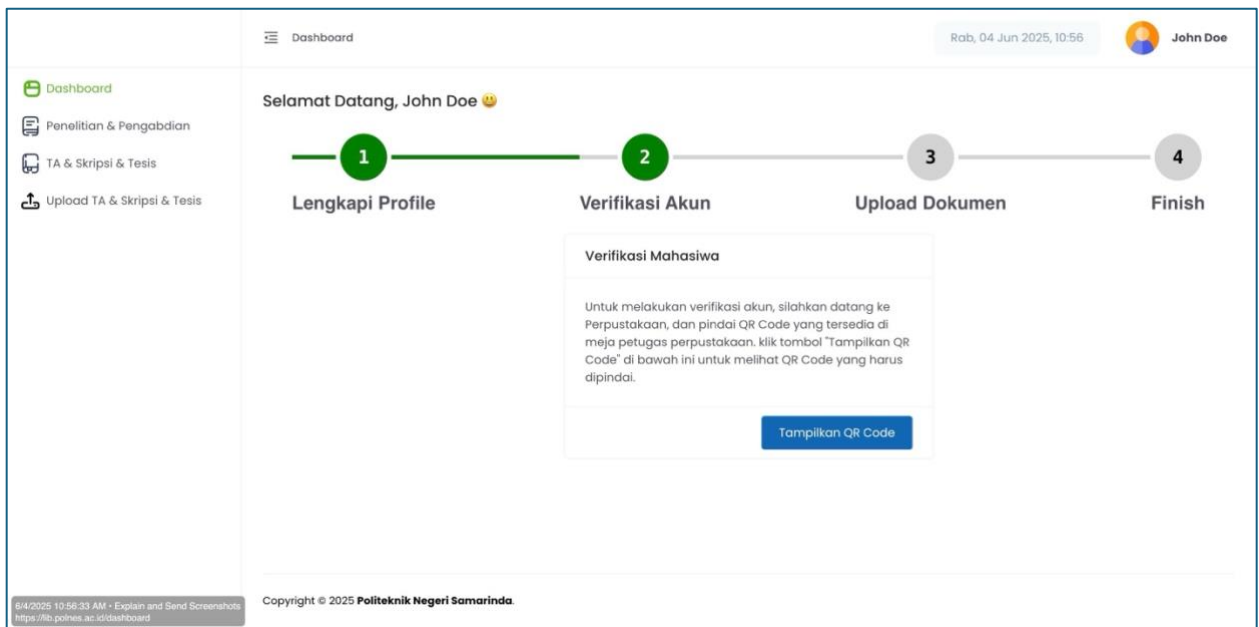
Dashboard

Rab, 04 Jun 2025, 10:56

John Doe

Dashboard

Penelitian & Pengabdian

TA & Skripsi & Tesis

Upload TA & Skripsi & Tesis

Selamat Datang, John Doe 😀

1
Lengkapi Profile

2
Verifikasi Akun

3
Upload Dokumen

4
Finish

Verifikasi Mahasiwa

Untuk melakukan verifikasi akun, silahkan datang ke Perpustakaan, dan pindai QR Code yang tersedia di meja petugas perpustakaan. klik tombol "Tampilkan QR Code" di bawah ini untuk melihat QR Code yang harus dipindai.

Tampilkan QR Code

6/4/2025 10:56:33 AM • Explain and Send Screenshots
https://lib.polnes.ac.id/dashboard

Copyright © 2025 Politeknik Negeri Samarinda.